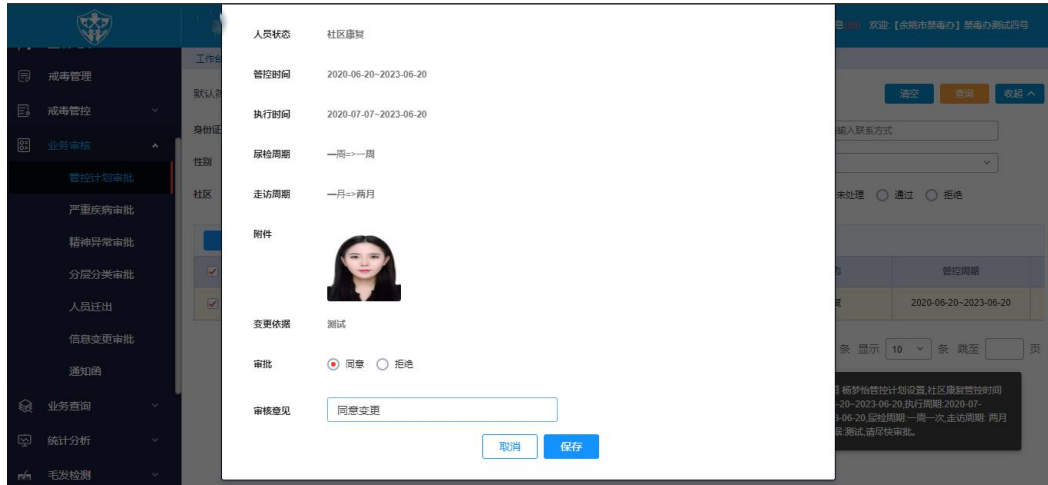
戒毒管理
戒毒管控
业务审核
管控计划审批
严重疾病审批
精神异常审批
分层分类审批
人员迁出
信息变更审批
通知函
业务查询
统计分析
毛发检测

工作台
默认
身份证
性别
社区

欢迎【余姚市禁毒办】禁毒办测试四号
清空 查询 收起
输入联系方式
未处理 通过 拒绝
管控期
2020-06-20~2023-06-20
条 显示 10 条 跳至 页
杨梦怡管控计划设置,社区康复管控时间 20~2023-06-20,执行周期:2020-07- 3-06-20,尿检周期:一周一次,走访周期:两月 据:测试,请尽快审批。

人员状态 社区康复
管控时间 2020-06-20~2023-06-20
执行时间 2020-07-07~2023-06-20
尿检周期 一周=>一周
走访周期 一月=>两月
附件
变更依据 测试
审批 同意 拒绝
审核意见 同意变更
取消 保存